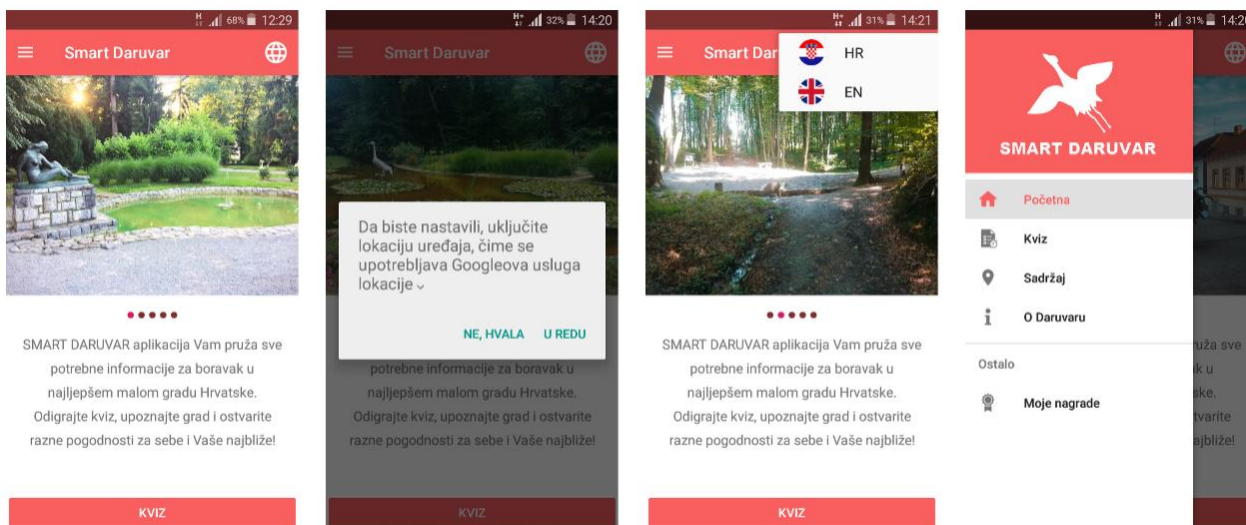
68% 12:29

Smart Daruvar

SMART DARUVAR aplikacija Vam pruža sve potrebne informacije za boravak u najljepšem malom gradu Hrvatske. Odigrajte kviz, upoznajte grad i ostvarite razne pogodnosti za sebe i Vaše najbliže!

KVIZ

32% 14:20

Smart Daruvar

Da biste nastavili, uključite lokaciju uređaja, čime se upotrebljava Googleova usluga lokacije

NE, HVALA U REDU

potrebne informacije za boravak u najljepšem malom gradu Hrvatske. Odigrajte kviz, upoznajte grad i ostvarite razne pogodnosti za sebe i Vaše najbliže!

KVIZ

31% 14:21

Smart Dar

HR

EN

SMART DARUVAR aplikacija Vam pruža sve potrebne informacije za boravak u najljepšem malom gradu Hrvatske. Odigrajte kviz, upoznajte grad i ostvarite razne pogodnosti za sebe i Vaše najbliže!

KVIZ

31% 14:2

SMART DARUVAR

Početna

Kviz

Sadržaj

O Daruvaru

Ostalo

Moje nagrade

uža sve
k u
ske.
tvarite
ajbliže!